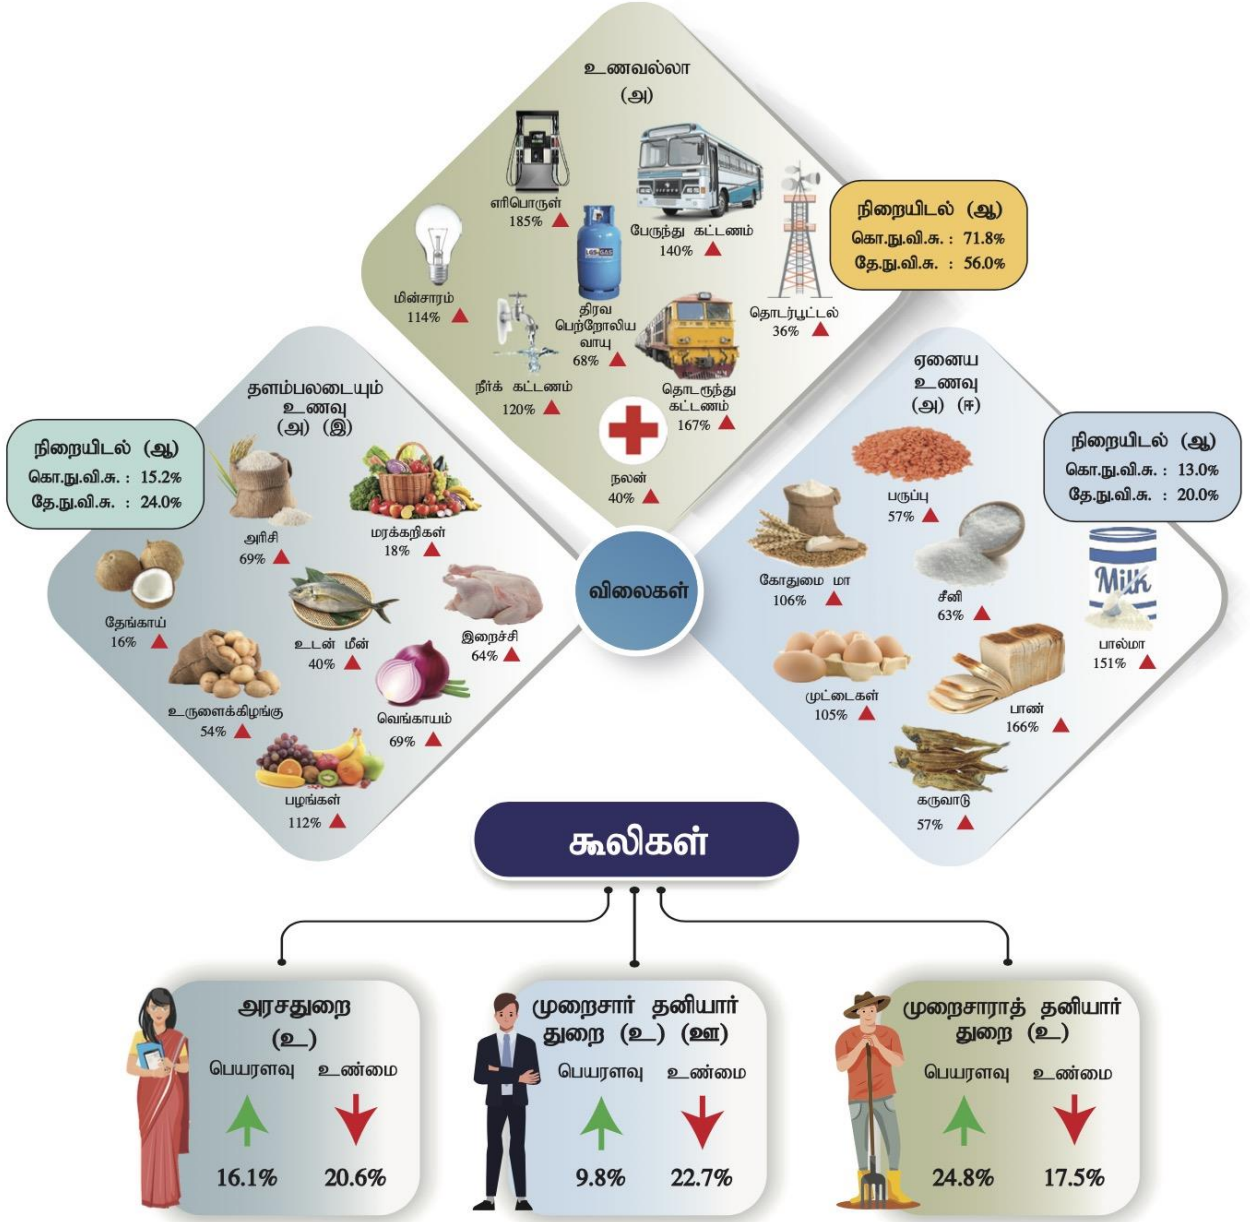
உணவல்லா
(அ)

எரிபொருள்
185%

பேருந்து கட்டணம்
140%

நிறையிடல் (ஆ)
கொ.நு.வி.சு. : 71.8%
தே.நு.வி.சு. : 56.0%

மின்சாரம்
114%

திரவ பெற்றோலிய வாயு
68%

தொடர்பூட்டல்
36%

நீர்க் கட்டணம்
120%

தொடருந்து கட்டணம்
167%

நலன்
40%

தளம்பலடையும் உணவு
(அ) (இ)

நிறையிடல் (ஆ)
கொ.நு.வி.சு. : 15.2%
தே.நு.வி.சு. : 24.0%

அரிசி
69%

மரக்கறிகள்
18%

தேங்காய்
16%

உடன் மீன்
40%

இறைச்சி
64%

உருளைக்கிழங்கு
54%

வெங்காயம்
69%

பழங்கள்
112%

விலைகள்

ஏனைய உணவு
(அ) (ஈ)

நிறையிடல் (ஆ)
கொ.நு.வி.சு. : 13.0%
தே.நு.வி.சு. : 20.0%

பருப்பு
57%

கோதுமை மா
106%

சீனி
63%

Milk

பால்மா
151%

முட்டைகள்
105%

பாண்
166%

கருவாடு
57%

கூலிகள்

அரசதுறை
(உ)
பெயரளவு உண்மை
16.1% 20.6%

முறைசார் தனியார் துறை (உ) (ஊ)
பெயரளவு உண்மை
9.8% 22.7%

முறைசாராத் தனியார் துறை (உ)
பெயரளவு உண்மை
24.8% 17.5%